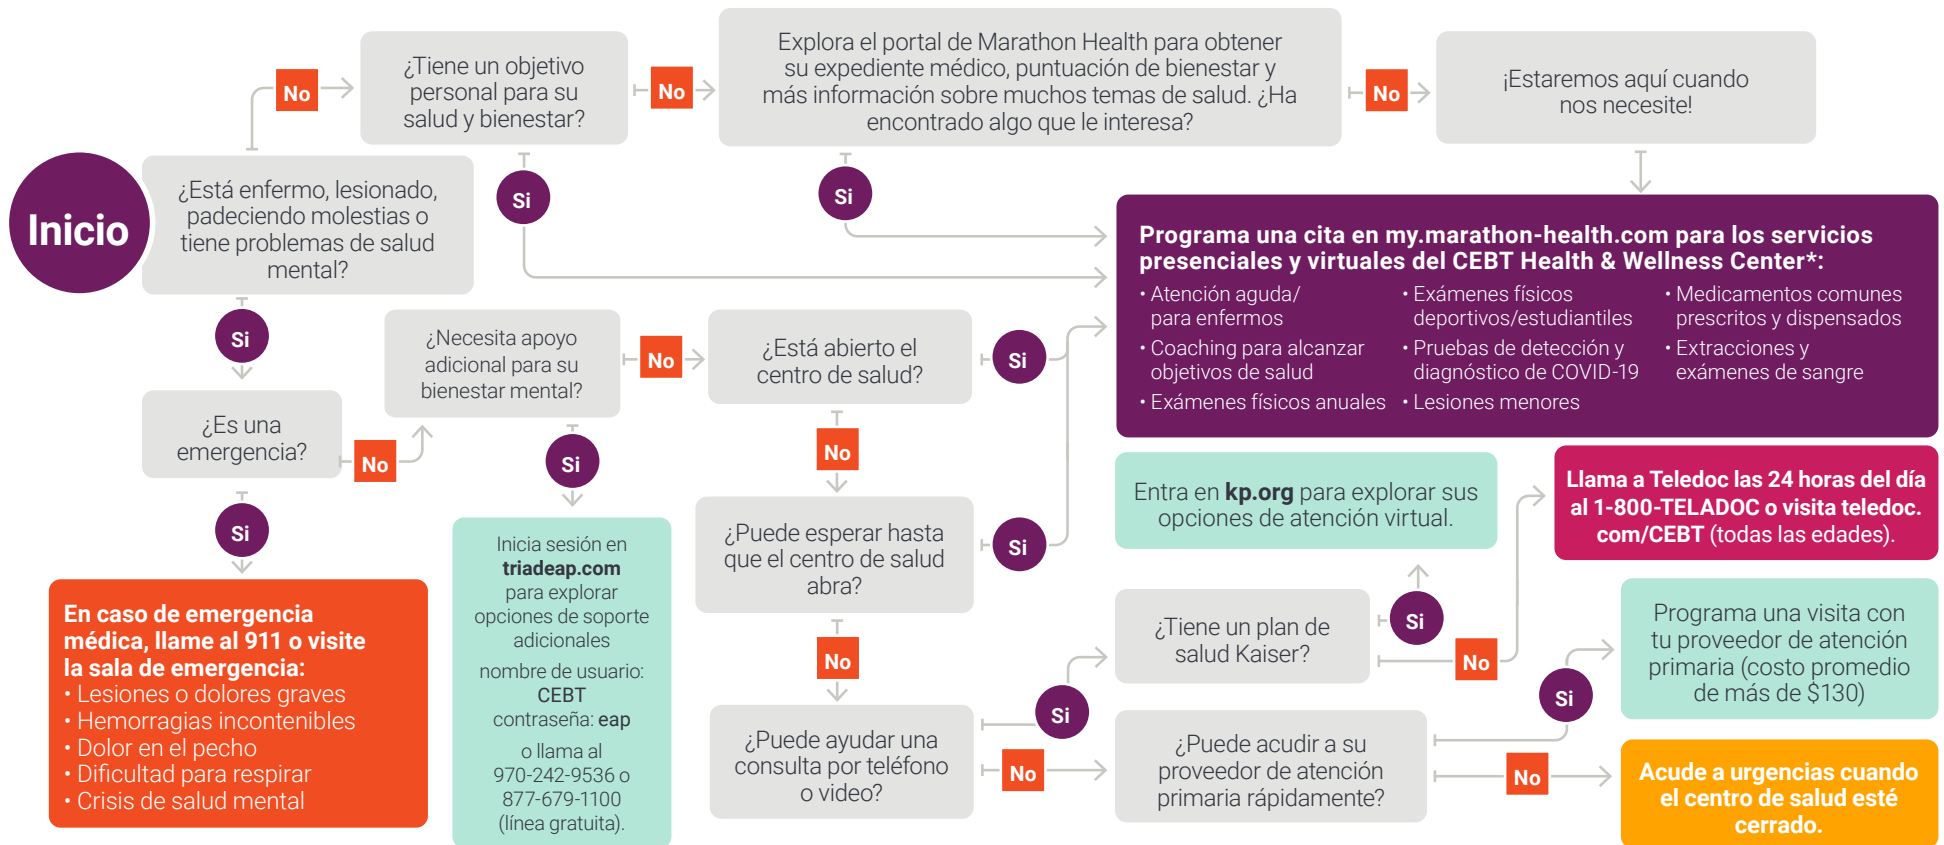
Inicio

¿Está enfermo, lesionado, padeciendo molestias o tiene problemas de salud mental?

No

¿Tiene un objetivo personal para su salud y bienestar?

No

Explora el portal de Marathon Health para obtener su expediente médico, puntuación de bienestar y más información sobre muchos temas de salud. ¿Ha encontrado algo que le interesa?

No

¡Estaremos aquí cuando nos necesite!

Si

Si

Programa una cita en my.marathon-health.com para los servicios presenciales y virtuales del CEBT Health & Wellness Center*:
• Atención aguda/ para enfermos
• Coaching para alcanzar objetivos de salud
• Exámenes físicos anuales
• Exámenes físicos deportivos/estudiantiles
• Pruebas de detección y diagnóstico de COVID-19
• Lesiones menores
• Medicamentos comunes prescritos y dispensados
• Extracciones y exámenes de sangre

Si

¿Es una emergencia?

No

¿Necesita apoyo adicional para su bienestar mental?

No

¿Está abierto el centro de salud?

Si

Si

Si

En caso de emergencia médica, llame al 911 o visite la sala de emergencia:
• Lesiones o dolores graves
• Hemorragias incontenibles
• Dolor en el pecho
• Dificultad para respirar
• Crisis de salud mental

Inicia sesión en triadeap.com para explorar opciones de soporte adicionales
nombre de usuario: CEBT
contraseña: eap
o llama al 970-242-9536 o 877-679-1100 (línea gratuita).

No

¿Puede esperar hasta que el centro de salud abra?

Si

No

¿Puede ayudar una consulta por teléfono o video?

Si

No

Entra en kp.org para explorar sus opciones de atención virtual.

Llama a Teledoc las 24 horas del día al 1-800-TELADOC o visita teledoc.com/CEBT (todas las edades).

¿Tiene un plan de salud Kaiser?

Si

No

¿Puede acudir a su proveedor de atención primaria rápidamente?

Si

No

Programa una visita con tu proveedor de atención primaria (costo promedio de más de $130)

Acude a urgencias cuando el centro de salud esté cerrado.